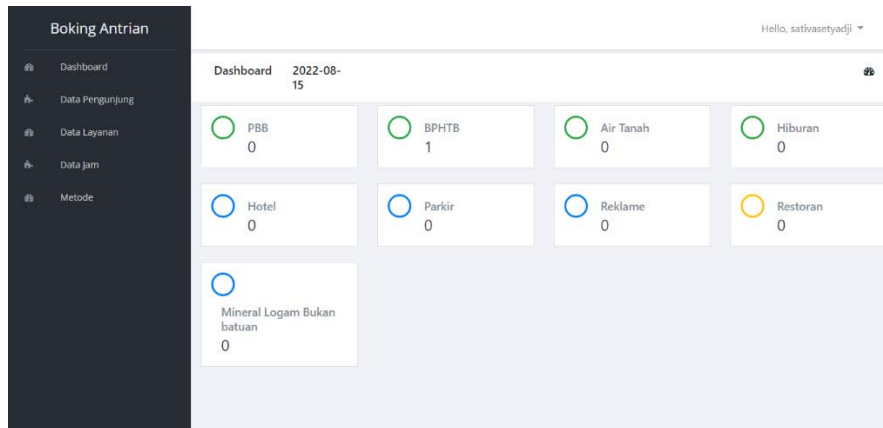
Boking Antrian

Dashboard
Data Pengunjung
Data Layanan
Data Jam
Metode

Hello, sativasetyadji

Dashboard 2022-08-15

PBB
0

BPHTB
1

Air Tanah
0

Hiburan
0

Hotel
0

Parkir
0

Reklame
0

Restoran
0

Mineral Logam Bukan batuan
0